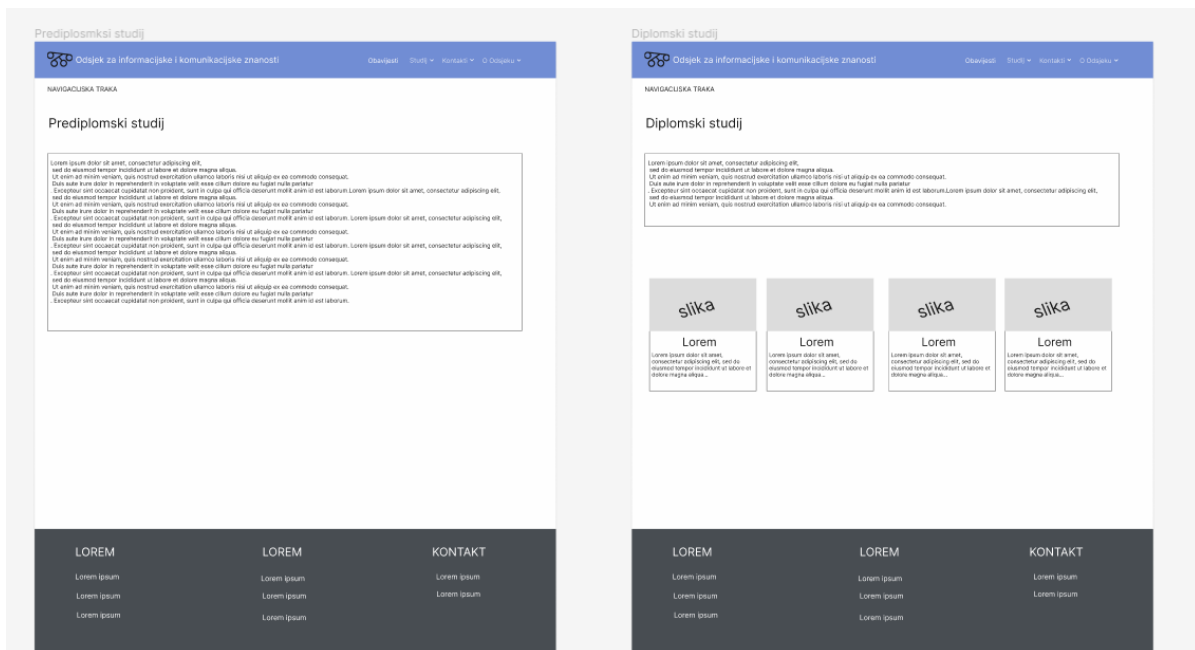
Prediplosmksi studij

Odsjek za informacijske i komunikacijske znanosti

Obavijesti Studij ▾ Kontakti ▾ O Odsjeku ▾

NAVIGACIJSKA TRAKA

Prediplomski studij

Lorem ipsum dolor sit amet, consectetur adipiscing elit, sed do eiusmod tempor incididunt ut labore et dolore magna aliqua. Ut enim ad minim veniam, quis nostrud exercitation ullamco laboris nisi ut aliquip ex ea commodo consequat. Duis aute irure dolor in reprehenderit in voluptate velit esse cillum dolore eu fugiat nulla pariatur. Excepteur sint occaecat cupidatat non proident, sunt in culpa qui officia deserunt mollit anim id est laborum. Lorem ipsum dolor sit amet, consectetur adipiscing elit, sed do eiusmod tempor incididunt ut labore et dolore magna aliqua. Ut enim ad minim veniam, quis nostrud exercitation ullamco laboris nisi ut aliquip ex ea commodo consequat. Duis aute irure dolor in reprehenderit in voluptate velit esse cillum dolore eu fugiat nulla pariatur. Excepteur sint occaecat cupidatat non proident, sunt in culpa qui officia deserunt mollit anim id est laborum. Lorem ipsum dolor sit amet, consectetur adipiscing elit, sed do eiusmod tempor incididunt ut labore et dolore magna aliqua. Ut enim ad minim veniam, quis nostrud exercitation ullamco laboris nisi ut aliquip ex ea commodo consequat. Duis aute irure dolor in reprehenderit in voluptate velit esse cillum dolore eu fugiat nulla pariatur. Excepteur sint occaecat cupidatat non proident, sunt in culpa qui officia deserunt mollit anim id est laborum. Lorem ipsum dolor sit amet, consectetur adipiscing elit, sed do eiusmod tempor incididunt ut labore et dolore magna aliqua. Ut enim ad minim veniam, quis nostrud exercitation ullamco laboris nisi ut aliquip ex ea commodo consequat. Duis aute irure dolor in reprehenderit in voluptate velit esse cillum dolore eu fugiat nulla pariatur. Excepteur sint occaecat cupidatat non proident, sunt in culpa qui officia deserunt mollit anim id est laborum. Lorem ipsum dolor sit amet, consectetur adipiscing elit, sed do eiusmod tempor incididunt ut labore et dolore magna aliqua. Ut enim ad minim veniam, quis nostrud exercitation ullamco laboris nisi ut aliquip ex ea commodo consequat. Duis aute irure dolor in reprehenderit in voluptate velit esse cillum dolore eu fugiat nulla pariatur. Excepteur sint occaecat cupidatat non proident, sunt in culpa qui officia deserunt mollit anim id est laborum.

LOREM
Lorem ipsum
Lorem ipsum
Lorem ipsum

LOREM
Lorem ipsum
Lorem ipsum
Lorem ipsum

KONTAKT
Lorem ipsum
Lorem ipsum

Diplomski studij

Odsjek za informacijske i komunikacijske znanosti

Obavijesti Studij ▾ Kontakti ▾ O Odsjeku ▾

NAVIGACIJSKA TRAKA

Diplomski studij

Lorem ipsum dolor sit amet, consectetur adipiscing elit, sed do eiusmod tempor incididunt ut labore et dolore magna aliqua. Ut enim ad minim veniam, quis nostrud exercitation ullamco laboris nisi ut aliquip ex ea commodo consequat. Duis aute irure dolor in reprehenderit in voluptate velit esse cillum dolore eu fugiat nulla pariatur. Excepteur sint occaecat cupidatat non proident, sunt in culpa qui officia deserunt mollit anim id est laborum. Lorem ipsum dolor sit amet, consectetur adipiscing elit, sed do eiusmod tempor incididunt ut labore et dolore magna aliqua. Ut enim ad minim veniam, quis nostrud exercitation ullamco laboris nisi ut aliquip ex ea commodo consequat.

slika
Lorem
Lorem ipsum dolor sit amet, consectetur adipiscing elit, sed do eiusmod tempor incididunt ut labore et dolore magna aliqua...

slika
Lorem
Lorem ipsum dolor sit amet, consectetur adipiscing elit, sed do eiusmod tempor incididunt ut labore et dolore magna aliqua...

slika
Lorem
Lorem ipsum dolor sit amet, consectetur adipiscing elit, sed do eiusmod tempor incididunt ut labore et dolore magna aliqua...

slika
Lorem
Lorem ipsum dolor sit amet, consectetur adipiscing elit, sed do eiusmod tempor incididunt ut labore et dolore magna aliqua...

LOREM
Lorem ipsum
Lorem ipsum
Lorem ipsum

LOREM
Lorem ipsum
Lorem ipsum
Lorem ipsum

KONTAKT
Lorem ipsum
Lorem ipsum